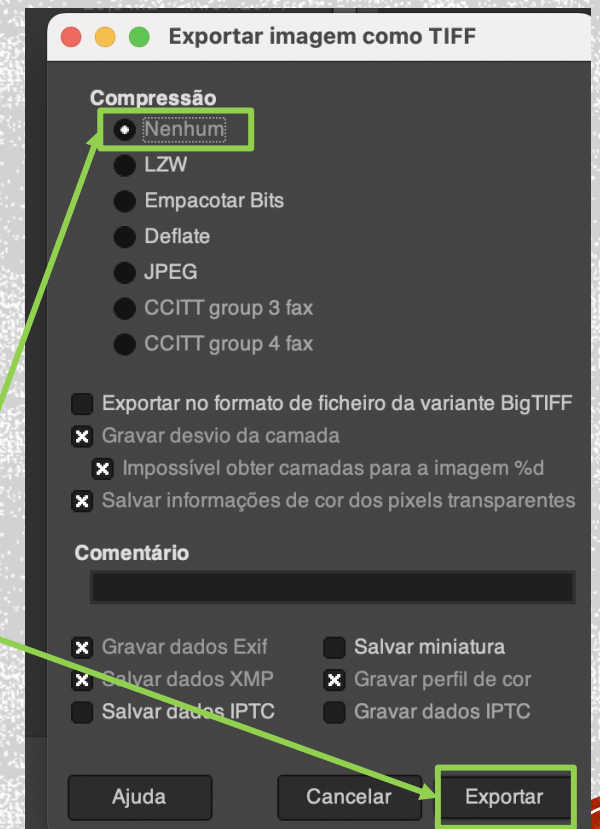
Exportar imagem como TIFF

Compressão

Nenhum

LZW

Empacotar Bits

Deflate

JPEG

CCITT group 3 fax

CCITT group 4 fax

Exportar no formato de ficheiro da variante BigTIFF

Gravar desvio da camada

Impossível obter camadas para a imagem %d

Salvar informações de cor dos pixels transparentes

Comentário

Gravar dados Exif

Salvar miniatura

Salvar dados XMP

Gravar perfil de cor

Salvar dados IPTC

Gravar dados IPTC

Ajuda

Cancelar

Exportar